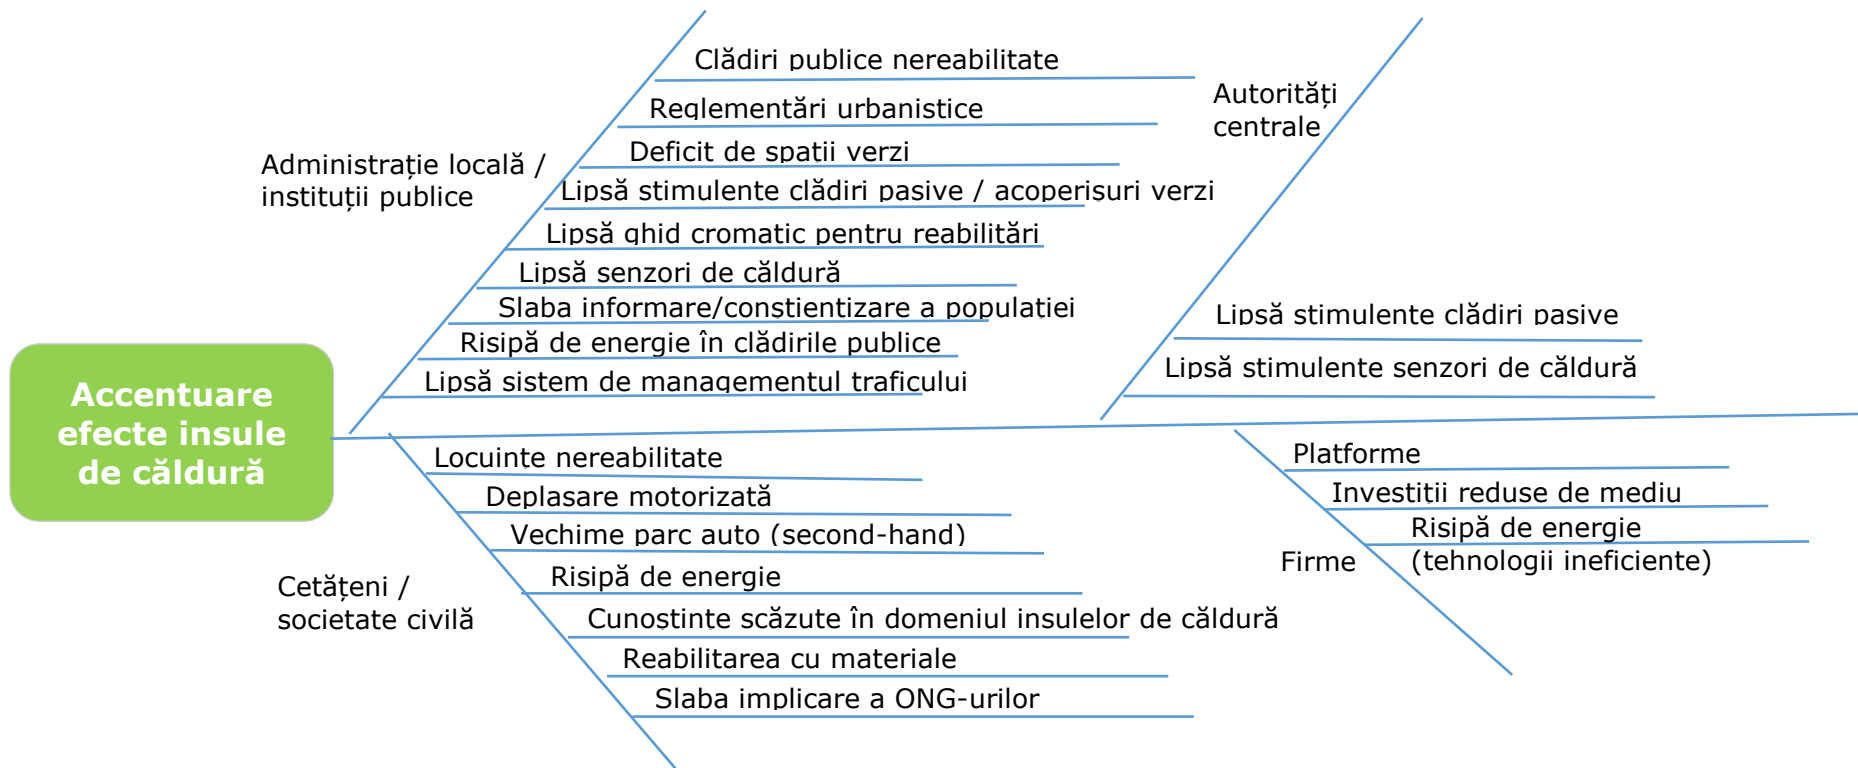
Accentuare efecte insule de căldură

Administrație locală / instituții publice

Clădiri publice nereabilitate
Reglementări urbanistice
Deficit de spatii verzi
Lipsă stimulente clădiri pasive / acoperișuri verzi
Lipsă ghid cromatic pentru reabilitări
Lipsă senzori de căldură
Slaba informare/constientizare a populatiei
Risipă de energie în clădirile publice
Lipsă sistem de managementul traficului

Autorități centrale

Lipsă stimulente clădiri pasive
Lipsă stimulente senzori de căldură

Cetățeni / societate civilă

Locuinte nereabilitate
Deplasare motorizată
Vechime parc auto (second-hand)
Risipă de energie
Cunostinte scăzute în domeniul insulelor de căldură
Reabilitarea cu materiale
Slaba implicare a ONG-urilor

Firme

Platforme
Investitii reduse de mediu
Risipă de energie (tehnologii ineficiente)